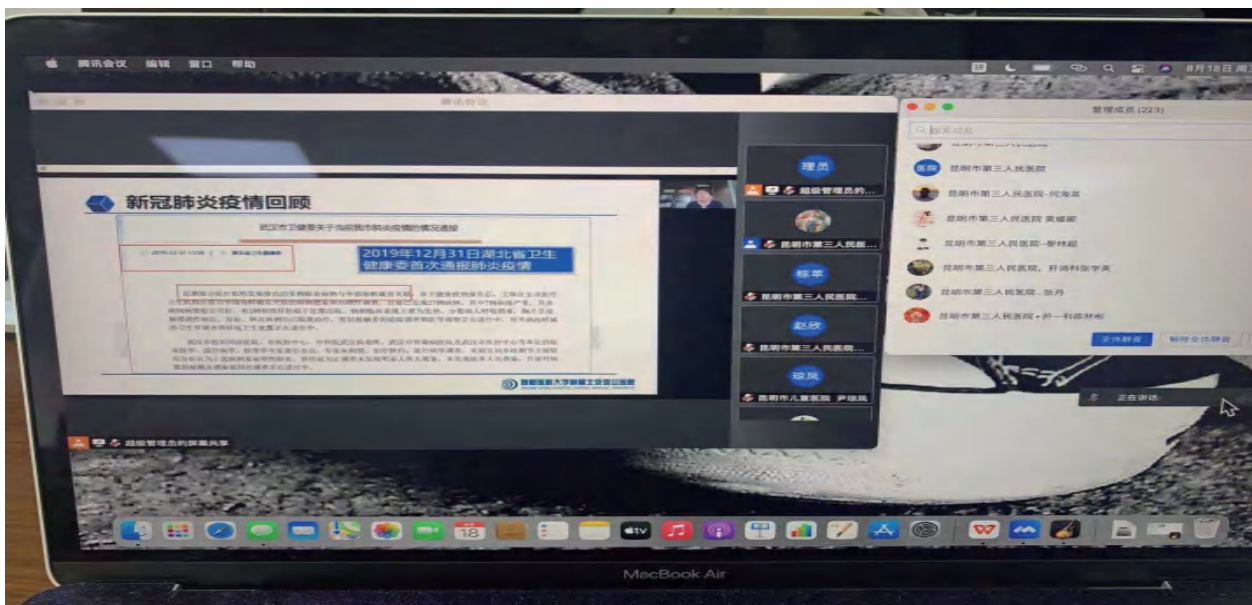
腾讯会议 编辑 窗口 帮助

8月18日 周三

腾讯会议

新冠肺炎疫情回顾

武汉市卫健委关于当前我市肺炎疫情的情况通报

2019年12月31日湖北省卫生健康委首次通报肺炎疫情

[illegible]

理员

超级管理员的...

昆明市第三人民医...

栋平

昆明市第三人民医...

赵欣

昆明市第三人民医...

琼灵

昆明市儿童医院 尹琼灵

超级管理员的屏幕共享

管理成员 (223)

搜索成员

昆明市第三人民医院

昆明市第三人民医院

昆明市第三人民医院-何海英

昆明市第三人民医院 吴媛媛

昆明市第三人民医院-黎林超

昆明市第三人民医院 肝病科张学美

昆明市第三人民医院-张丹

昆明市第三人民医院+肝一科薛林彬

全体静音

解除全体静音

正在讲话:

18

tv

MacBook Air